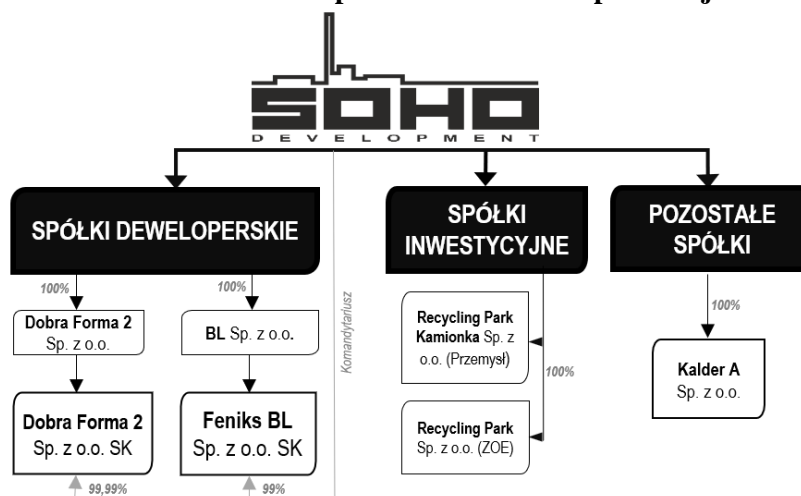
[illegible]

SOHO
DEVELOPMENT

SPÓŁKI DEWELOPERSKIE

SPÓŁKI INWESTYCYJNE

POZOSTAŁE SPÓŁKI

100%

Dobra Forma 2 Sp. z o.o.

Dobra Forma 2 Sp. z o.o. SK

99,99%

100%

BL Sp. z o.o.

Feniks BL Sp. z o.o. SK

99%

Komandytariusz

Recycling Park Kamionka Sp. z o.o. (Przemysł)

100%

Recycling Park Sp. z o.o. (ZOE)

100%

Kalder A Sp. z o.o.